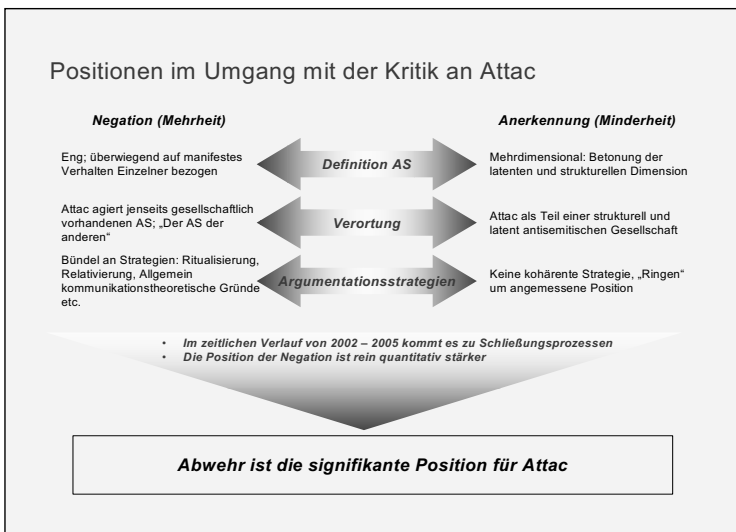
Positionen im Umgang mit der Kritik an Attac

Negation (Mehrheit)

Anerkennung (Minderheit)

Eng; überwiegend auf manifestes Verhalten Einzelner bezogen

Definition AS

Mehrdimensional: Betonung der latenten und strukturellen Dimension

Attac agiert jenseits gesellschaftlich vorhandenen AS; „Der AS der anderen"

Verortung

Attac als Teil einer strukturell und latent antisemitischen Gesellschaft

Bündel an Strategien: Ritualisierung, Relativierung, Allgemein kommunikationstheoretische Gründe etc.

Argumentationsstrategien

Keine kohärente Strategie, „Ringen" um angemessene Position

• Im zeitlichen Verlauf von 2002 – 2005 kommt es zu Schließungsprozessen
• Die Position der Negation ist rein quantitativ stärker

Abwehr ist die signifikante Position für Attac